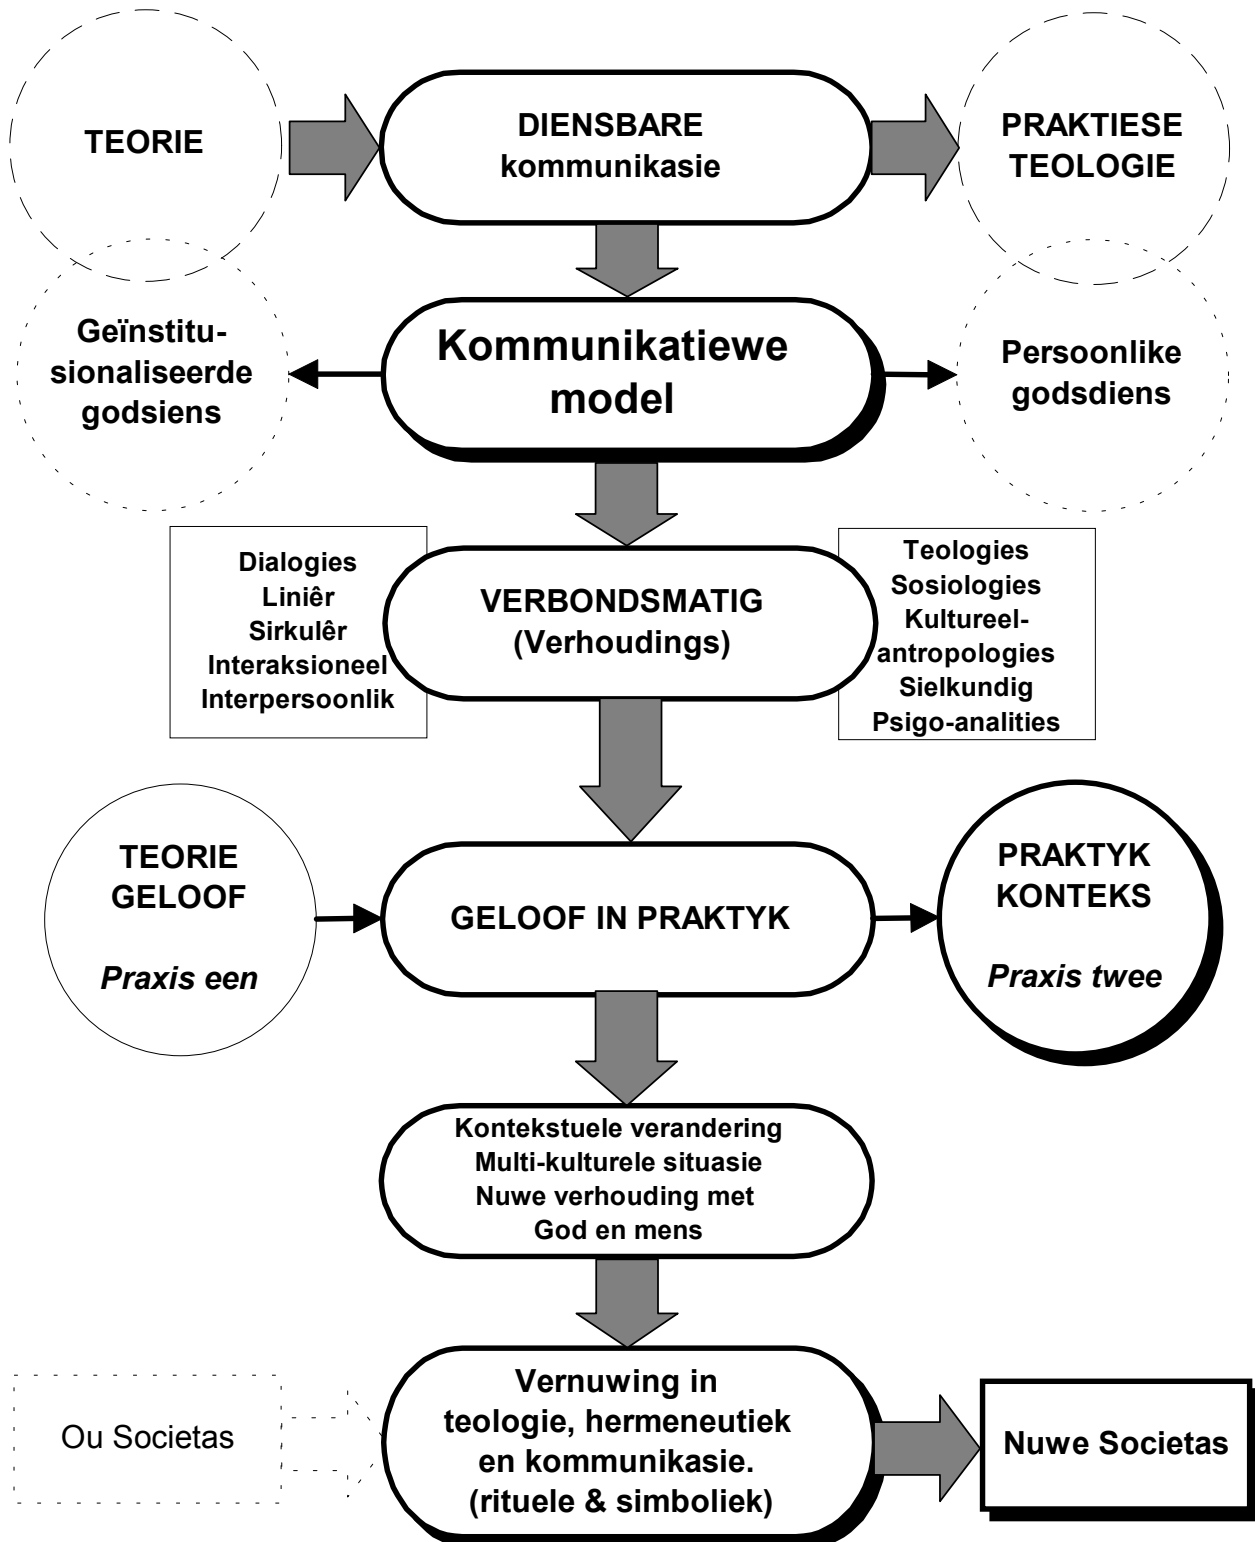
TEORIE

DIENSBARE kommunikasie

PRAKTIESE TEOLOGIE

Geïnstitusionaliseerde godsiens

Kommunikatiewe model

Persoonlike godsdiens

Dialogies
Liniêr
Sirkulêr
Interaksioneel
Interpersoonlik

VERBONDSMATIG (Verhoudings)

Teologies
Sosiologies
Kultureel-antropologies
Sielkundig
Psigo-analities

TEORIE GELOOF

*Praxis een*

GELOOF IN PRAKTYK

PRAKTYK KONTEKS

*Praxis twee*

Kontekstuele verandering
Multi-kulturele situasie
Nuwe verhouding met God en mens

Ou Societas

Vernuwing in teologie, hermeneutiek en kommunikasie. (rituele & simboliek)

Nuwe Societas